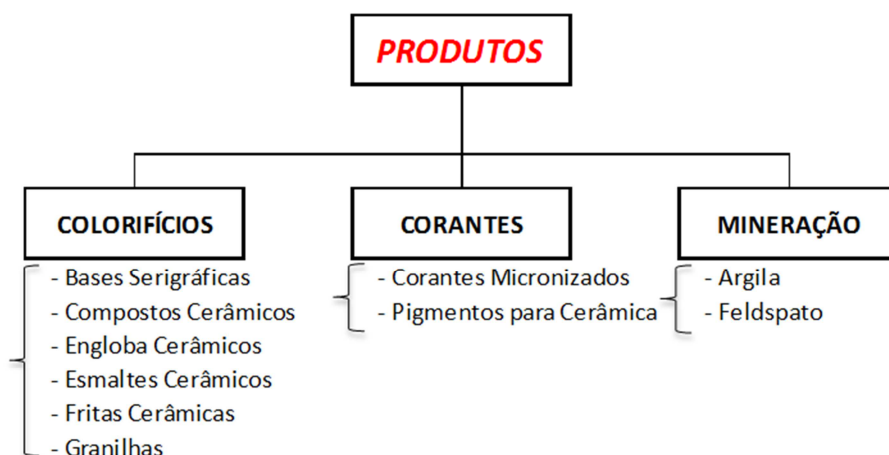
PRODUTOS

COLORIFÍCIOS
- Bases Serigráficas
- Compostos Cerâmicos
- Engloba Cerâmicos
- Esmaltes Cerâmicos
- Fritas Cerâmicas
- Granilhas

CORANTES
- Corantes Micronizados
- Pigmentos para Cerâmica

MINERAÇÃO
- Argila
- Feldspato